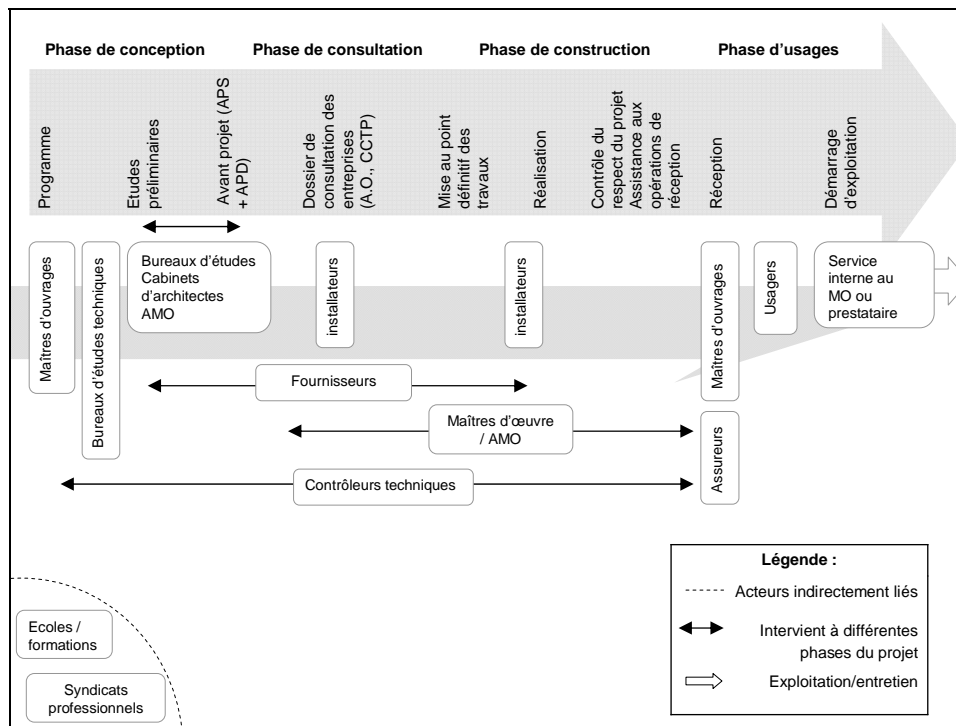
Phase de conception

Phase de consultation

Phase de construction

Phase d'usages

Programme

Etudes préliminaires

Avant projet (APS + APD)

Dossier de consultation des entreprises (A.O., CCTP)

Mise au point définitif des travaux

Réalisation

Contrôle du respect du projet Assistance aux opérations de réception

Réception

Démarrage d'exploitation

Maîtres d'ouvrages

Bureaux d'études techniques

Bureaux d'études
Cabinets d'architectes
AMO

installateurs

installateurs

Maîtres d'ouvrages

Usagers

Service interne au MO ou prestataire

Fournisseurs

Maîtres d'œuvre / AMO

Assureurs

Contrôleurs techniques

Légende :

Acteurs indirectement liés

Intervient à différentes phases du projet

Exploitation/entretien

Ecoles / formations

Syndicats professionnels